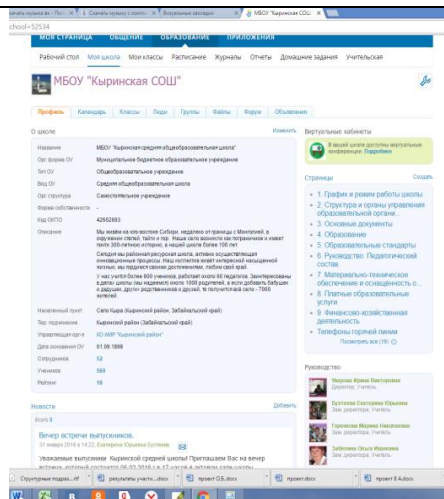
ачать музыку вк - "Пот × | Скачать музыку с конта × | Визуальные закладки × | МБОУ "Кыринская СОШ" ×
chool=52534

МОЯ СТРАНИЦА ОБЩЕНИЕ ОБРАЗОВАНИЕ ПРИЛОЖЕНИЯ

Рабочий стол Моя школа Мои классы Расписание Журналы Отчеты Домашние задания Учительская

МБОУ "Кыринская СОШ"

Профиль Календарь Классы Люди Группы Файлы Форум Объявления

О школе Изменить

| | |
|---|---|
| Название | МБОУ "Кыринская средняя общеобразовательная школа" |
| Орг.форма ОУ | Муниципальное бюджетное образовательное учреждение |
| Тип ОУ | Общеобразовательное учреждение |
| Вид ОУ | Средняя общеобразовательная школа |
| Орг.структура | Самостоятельное учреждение |
| Форма собственности | – |
| Код ОКПО | 42552693 |
| Описание | Мы живем на юго-востоке Сибири, недалеко от границы с Монголией, в окружении степей, тайги и гор. Наше село возникло как пограничное и имеет почти 300-летнюю историю, а нашей школе более 100 лет. Сегодня мы районная ресурсная школа, активно осуществляем инновационные процессы. Наш коллектив живет интересной насыщенной жизнью, мы гордимся своими достижениями, любим свой край. У нас учится более 600 учеников, работает около 60 педагогов. Занимаемся в двух школах (мы надеемся около 1000 учеников), а после уроков бываем в двухэтажном, двух родственниках и друзей, то получается село - 7000 жителей. |
| Населенный пункт | Село Кыра (Кыринский район, Забайкальский край) |
| Тер. подчинение | Кыринский район (Забайкальский край) |
| Управляющая орг-я | КО АМР "Кыринский район" |
| Дата основания ОУ | 01.09.1896 |
| Сотрудники | 52 |
| Учеников | 560 |
| Рейтинг | 18 |

Новости Добавить
Всего 8

Вечер встречи выпускников.
31 января 2016 в 18:22, Бахтеева Юлианна Бутлеева

Уважаемые выпускники Кыринской средней школы! Приглашаем Вас на вечер встречи, который состоится 06.02.2016 г. в 17 часов в актовом зале школы.

Виртуальные кабинеты

В нашей школе доступны виртуальные конференции. Подробнее

Страницы Создать
1. График и режим работы школы
2. Структура и органы управления образовательной организ...
3. Основные документы
4. Образование
5. Образовательные стандарты
6. Руководство. Педагогический состав.
7. Материально-техническое обеспечение и оснащенность о...
8. Платные образовательные услуги
9. Финансово-хозяйственная деятельность
Телефоны горячей линии
Посмотреть все (18)

Руководство
Кирсова Ирина Викторовна
Директор, Учитель
Бутлеева Екатерина Юрьевна
Зам. директора, Учитель
Горемова Марина Николаевна
Зам. директора, Учитель
Забелина Ольга Ивановна
Зам. директора, Учитель
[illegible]
Директор, Учитель

Структурные подраз...rtf | результаты участн...docx | проект О.Б.docx | проект.docx | проект 8 А.docx